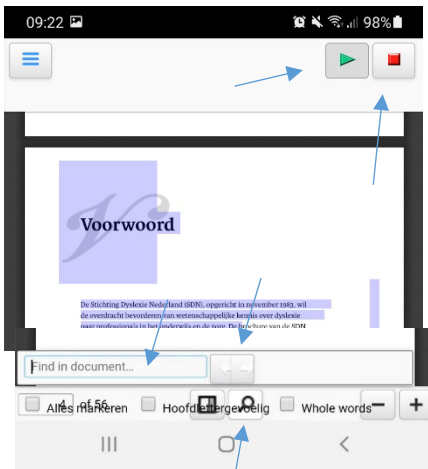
09:22

98%

Voorwoord

De Stichting Dyslexie Nederland (SDN), opgericht in november 1983, wil de overdracht bevorderen van wetenschappelijke kennis over dyslexie naar professionals in het onderwijs en de zorg. De uitgave van de SDN

Find in document...

Alles markeren

Hoofdlettergevoelig

Whole words

4 of 56